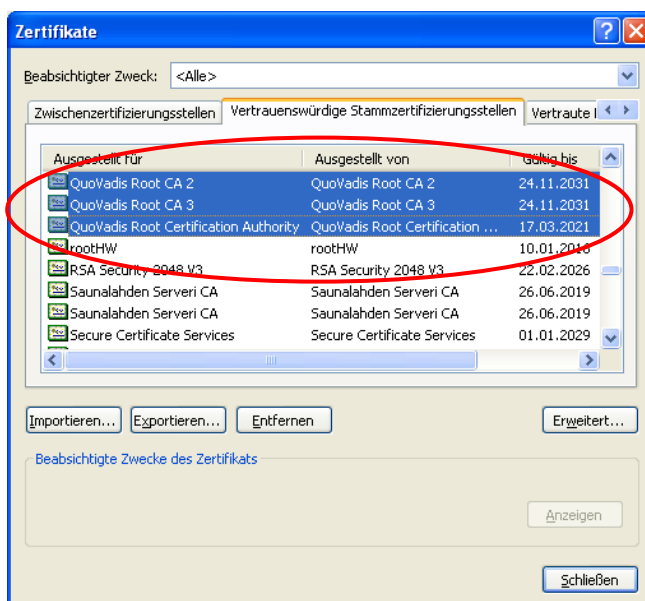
Zertifikate

Beabsichtigter Zweck: <Alle>

Zwischenzertifizierungsstellen | Vertrauenswürdige Stammzertifizierungsstellen | Vertraute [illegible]

| Ausgestellt für | Ausgestellt von | Gültig bis |
|---|---|---|
| QuoVadis Root CA 2 | QuoVadis Root CA 2 | 24.11.2031 |
| QuoVadis Root CA 3 | QuoVadis Root CA 3 | 24.11.2031 |
| QuoVadis Root Certification Authority | QuoVadis Root Certification ... | 17.03.2021 |
| rootHW | rootHW | 10.01.2016 |
| RSA Security 2048 V3 | RSA Security 2048 V3 | 22.02.2026 |
| Saunalahden Serveri CA | Saunalahden Serveri CA | 26.06.2019 |
| Saunalahden Serveri CA | Saunalahden Serveri CA | 26.06.2019 |
| Secure Certificate Services | Secure Certificate Services | 01.01.2029 |

Importieren... Exportieren... Entfernen Erweitert...

Beabsichtigte Zwecke des Zertifikats

Anzeigen

Schließen